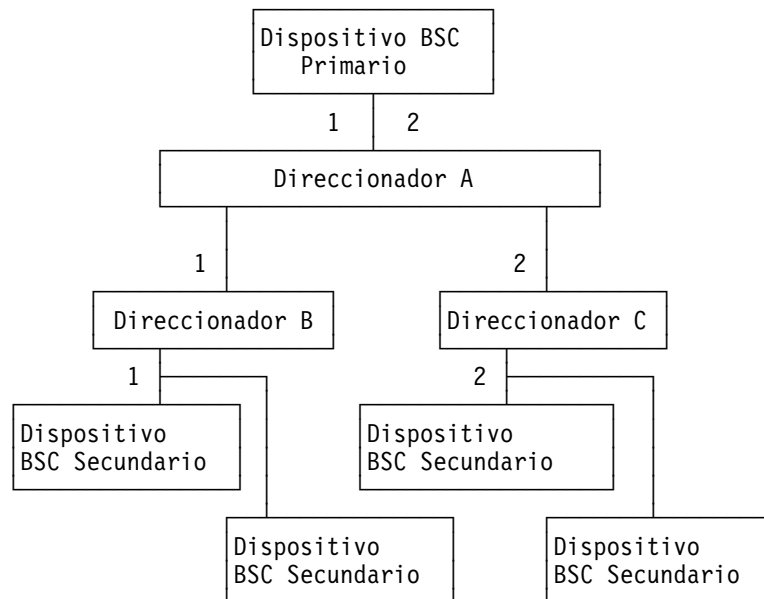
Dispositivo BSC Primario

1 2

Direccionador A

1

2

Direccionador B

Direccionador C

1

2

Dispositivo BSC Secundario

Dispositivo BSC Secundario

Dispositivo BSC Secundario

Dispositivo BSC Secundario